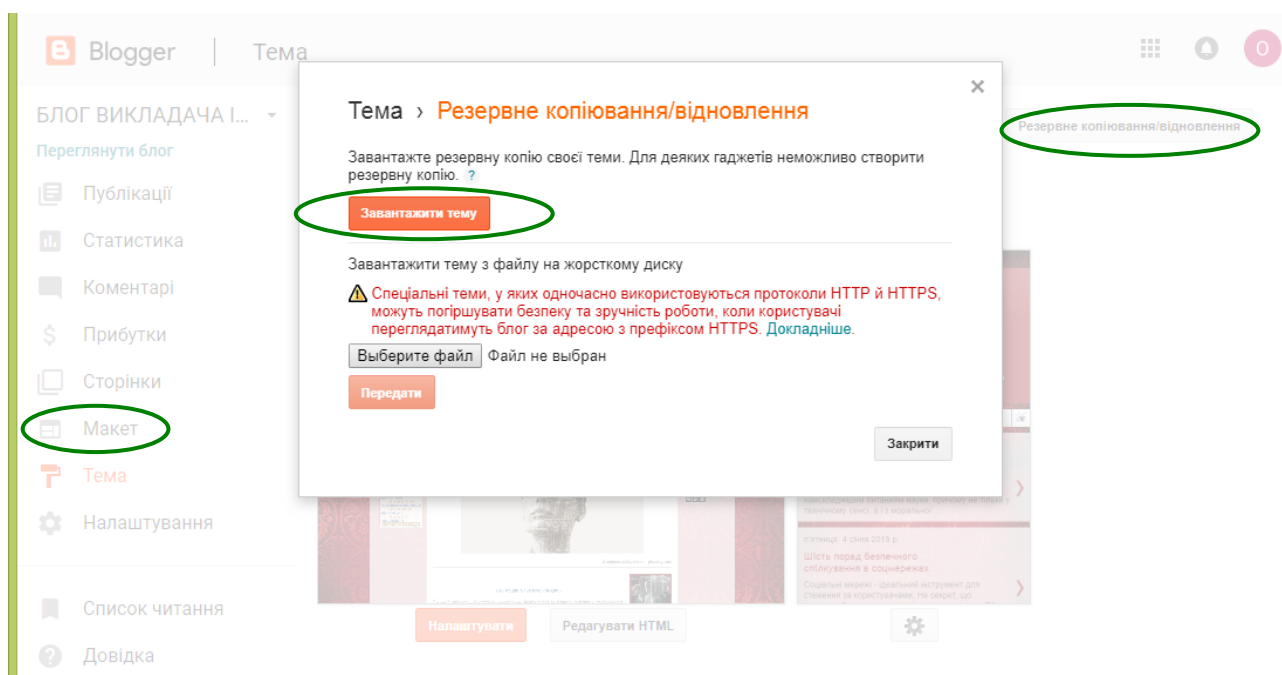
Blogger | Тема

O

БЛОГ ВИКЛАДАЧА І...

Переглянути блог

Публікації

Статистика

Коментарі

Прибутки

Сторінки

Макет

Тема

Налаштування

Список читання

Довідка

Резервне копіювання/відновлення

Тема › Резервне копіювання/відновлення

×

Завантажте резервну копію своєї теми. Для деяких гаджетів неможливо створити резервну копію. ?

Завантажити тему

Завантажити тему з файлу на жорсткому диску

Спеціальні теми, у яких одночасно використовуються протоколи HTTP й HTTPS, можуть погіршувати безпеку та зручність роботи, коли користувачі переглядатимуть блог за адресою з префіксом HTTPS. Докладніше.

Выберите файл Файл не выбран

Передати

Закрити

Налаштувати

Редагувати HTML

п'ятниця, 4 січня 2019 р.

Шість порад безпечного спілкування в соцмережах

Соціальні мережі - ідеальний інструмент для стеження за користувачами. Не секрет, що